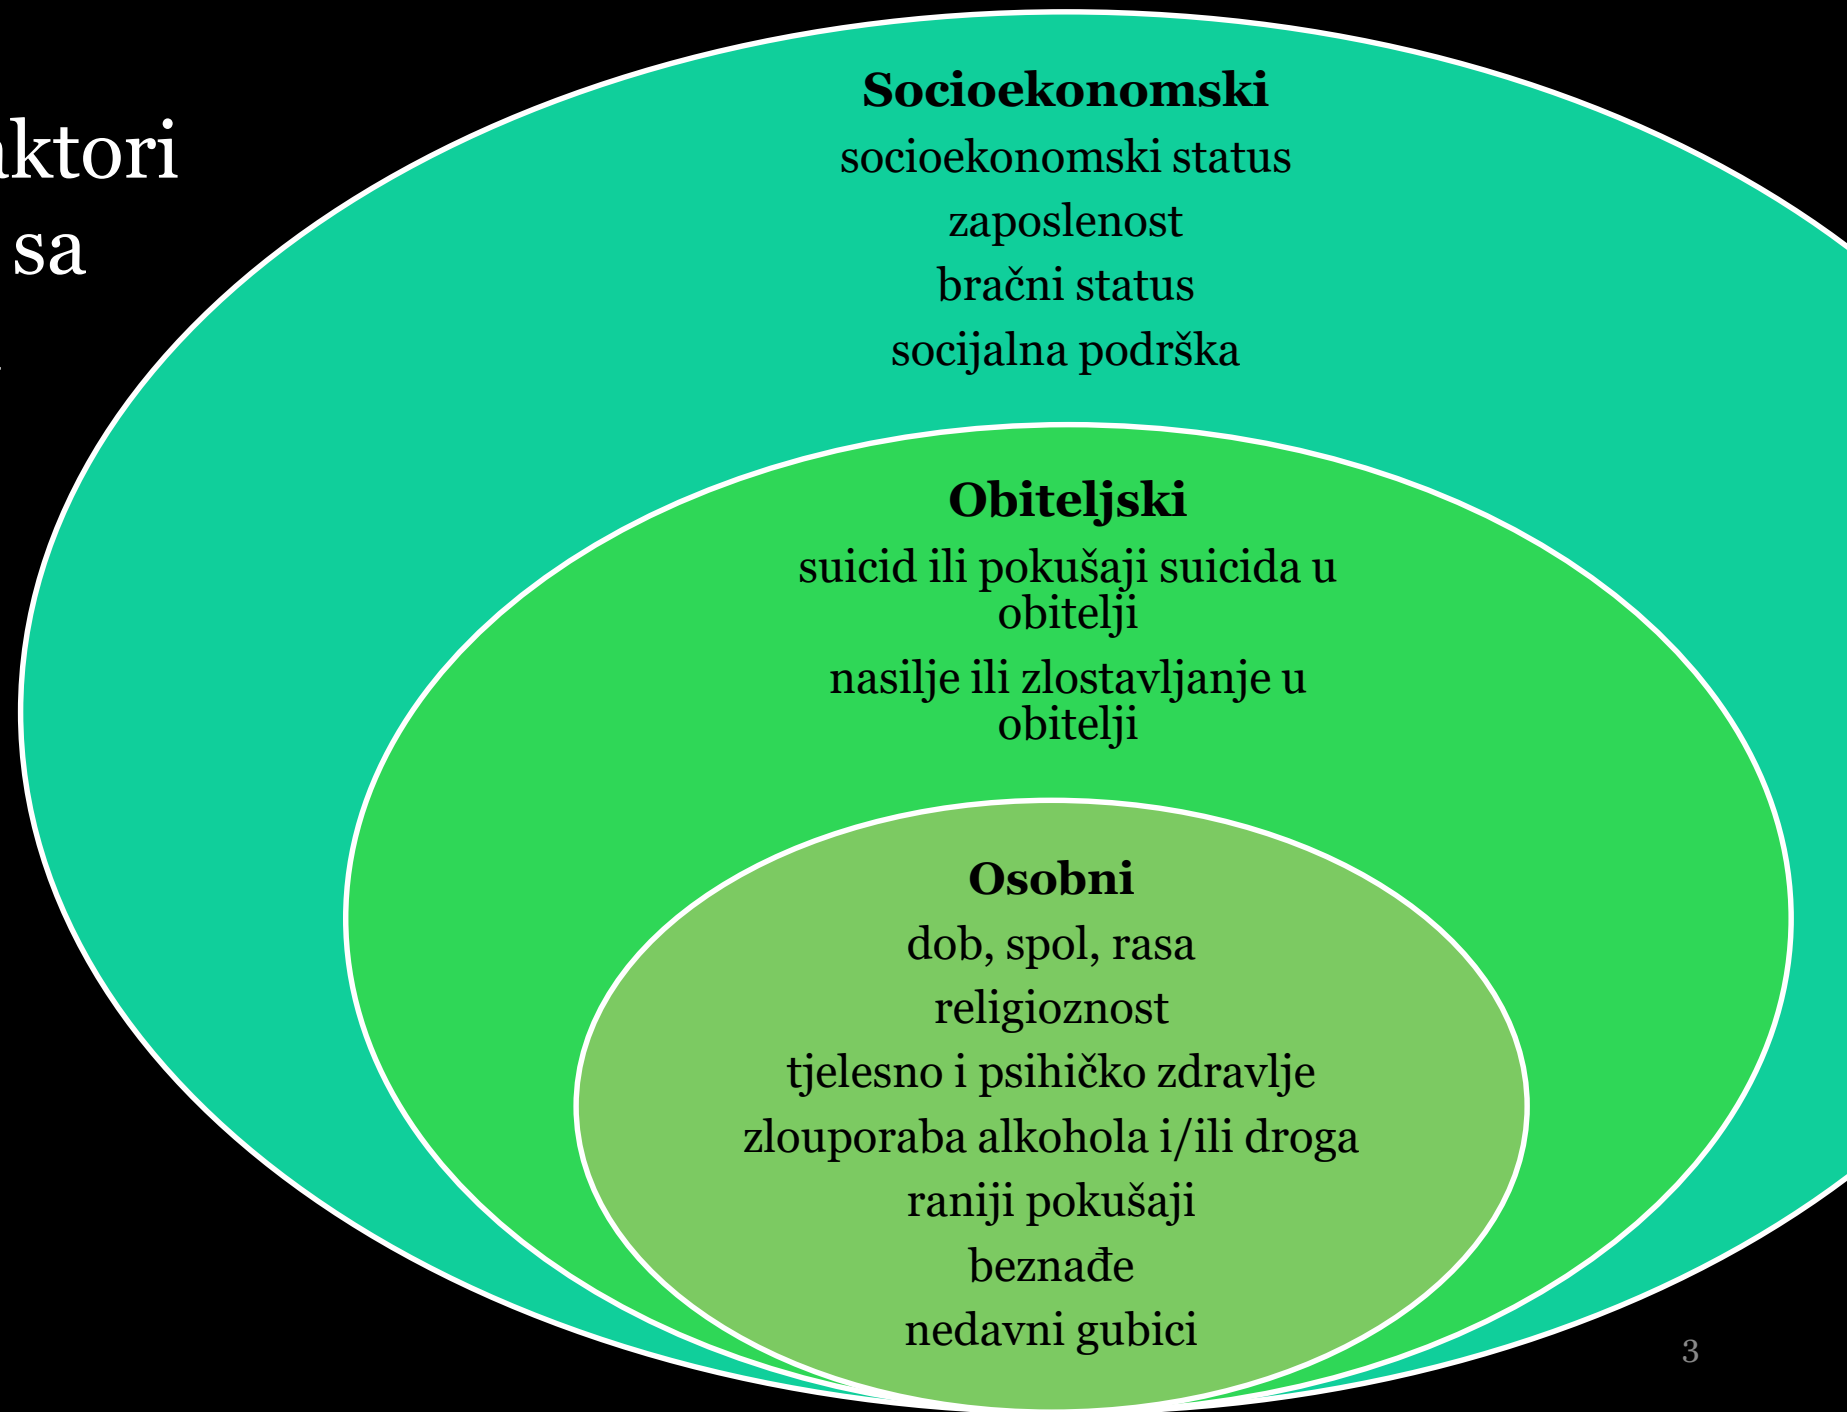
aktori
sa

Socioekonomski
socioekonomski status
zaposlenost
bračni status
socijalna podrška

Obiteljski
suicid ili pokušaji suicida u obitelji
nasilje ili zlostavljanje u obitelji

Osobni
dob, spol, rasa
religioznost
tjelesno i psihičko zdravlje
zlouporaba alkohola i/ili droga
raniji pokušaji
beznađe
nedavni gubici

3